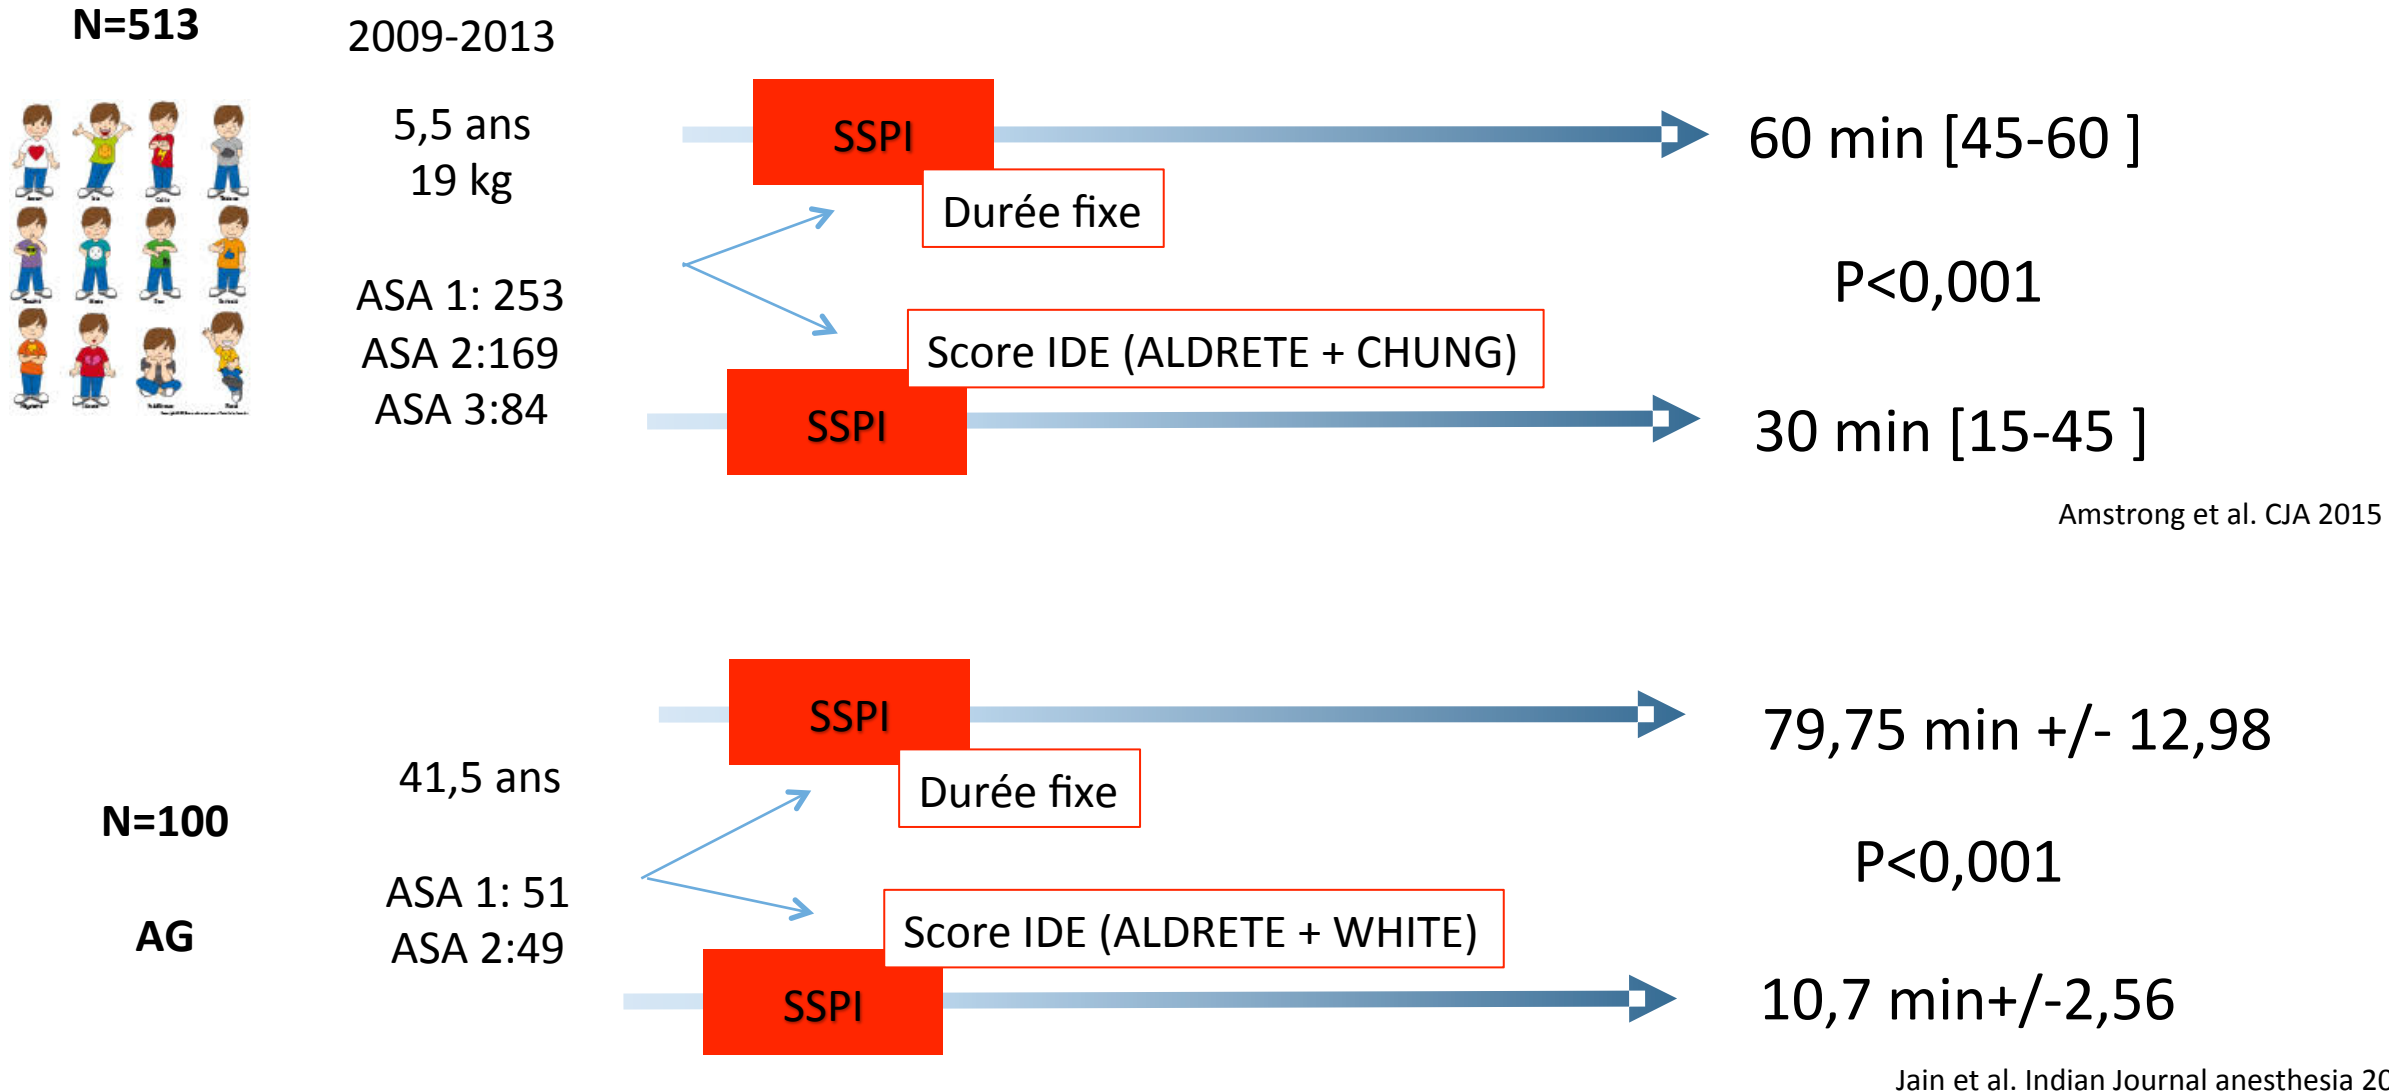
N=513

2009-2013

5,5 ans
19 kg

ASA 1: 253
ASA 2:169
ASA 3:84

SSPI

Durée fixe

60 min [45-60 ]

P<0,001

Score IDE (ALDRETE + CHUNG)

SSPI

30 min [15-45 ]

Amstrong et al. CJA 2015

SSPI

79,75 min +/- 12,98

41,5 ans

Durée fixe

N=100

P<0,001

ASA 1: 51
ASA 2:49

AG

Score IDE (ALDRETE + WHITE)

SSPI

10,7 min+/-2,56

Jain et al. Indian Journal anesthesia 2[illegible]